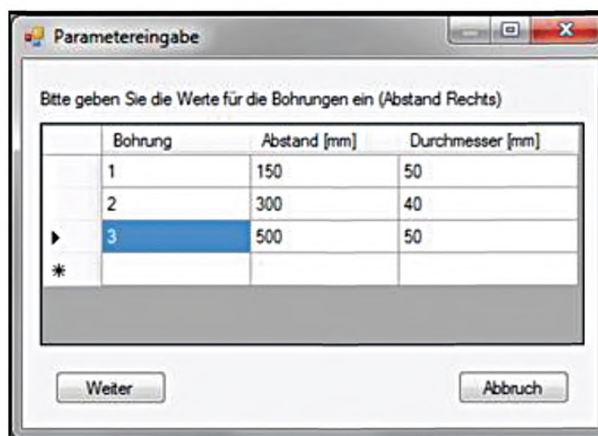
Parametereingabe

Bitte geben Sie die Werte für die Bohrungen ein (Abstand Rechts)

| | Bohrung | Abstand [mm] | Durchmesser [mm] |
|---|---|---|---|
| | 1 | 150 | 50 |
| | 2 | 300 | 40 |
| ▶ | 3 | 500 | 50 |
| * | | | |

Weiter

Abbruch